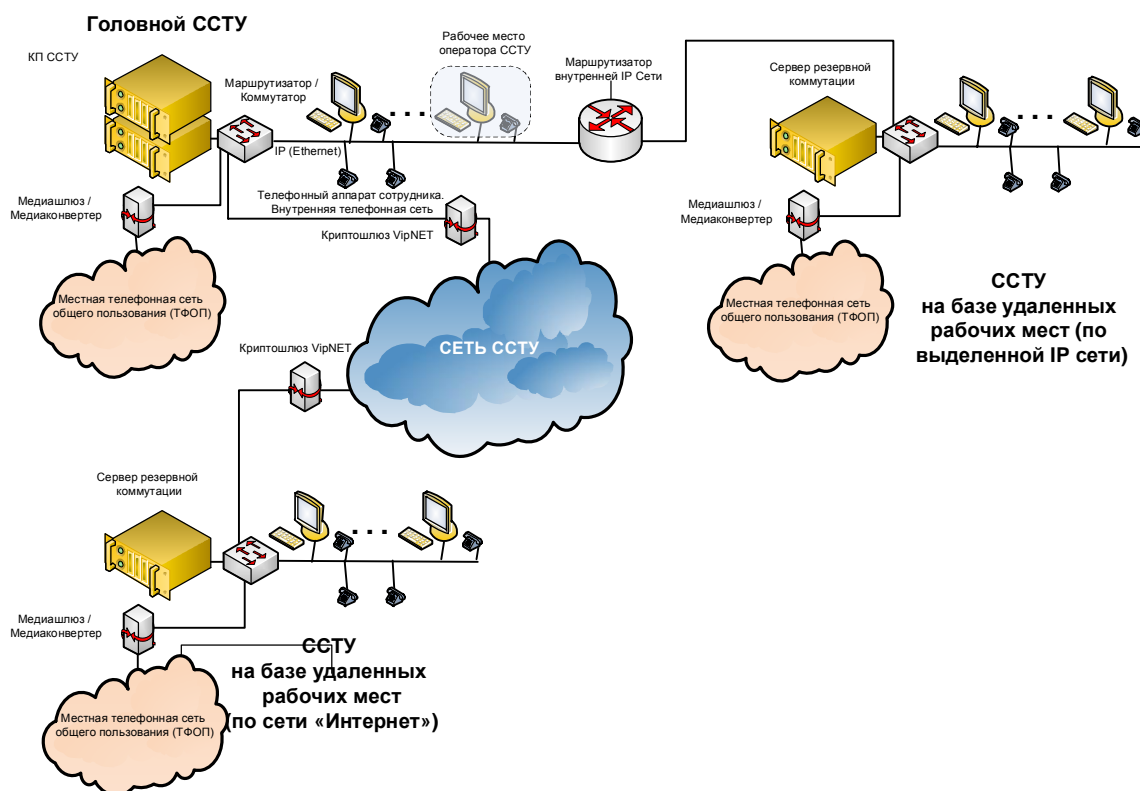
Головной ССТУ

КП ССТУ

Маршрутизатор / Коммутатор

Рабочее место оператора ССТУ

Маршрутизатор внутренней IP Сети

Сервер резервной коммутации

IP (Ethernet)

Телефонный аппарат сотрудника. Внутренняя телефонная сеть

Медиашлюз / Медиаконвертер

Криптошлюз VipNET

Медиашлюз / Медиаконвертер

Местная телефонная сеть общего пользования (ТФОП)

Местная телефонная сеть общего пользования (ТФОП)

ССТУ на базе удаленных рабочих мест (по выделенной IP сети)

СЕТЬ ССТУ

Криптошлюз VipNET

Сервер резервной коммутации

Медиашлюз / Медиаконвертер

ССТУ на базе удаленных рабочих мест (по сети «Интернет»)

Местная телефонная сеть общего пользования (ТФОП)